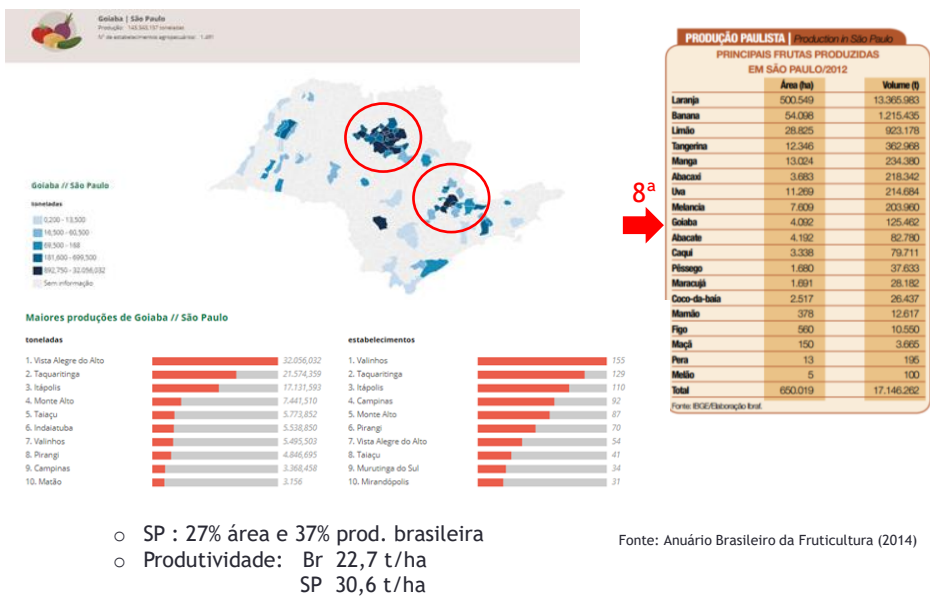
Goiaba | São Paulo
Produção: 145.560.157 toneladas
Nº de estabelecimentos agropecuários: 1.491

Goiaba // São Paulo

toneladas
0,200 - 13,500
16,500 - 60,500
69,500 - 168
181,600 - 699,500
892,750 - 32.056,032
Sem informação

Maiores produções de Goiaba // São Paulo

toneladas
1. Vista Alegre do Alto 32.056,032
2. Taquaritinga 21.574,359
3. Itápolis 17.131,593
4. Monte Alto 7.441,510
5. Taiaçu 5.773,852
6. Indaiatuba 5.538,850
7. Valinhos 5.495,503
8. Pirangi 4.846,695
9. Campinas 3.368,458
10. Matão 3.156

estabelecimentos
1. Valinhos 155
2. Taquaritinga 129
3. Itápolis 110
4. Campinas 92
5. Monte Alto 87
6. Pirangi 70
7. Vista Alegre do Alto 54
8. Taiaçu 41
9. Murutinga do Sul 34
10. Mirandópolis 31

PRODUÇÃO PAULISTA | Production in São Paulo
PRINCIPAIS FRUTAS PRODUZIDAS EM SÃO PAULO/2012

| | Área (ha) | Volume (t) |
|---|---|---|
| Laranja | 500.549 | 13.365.983 |
| Banana | 54.098 | 1.215.435 |
| Limão | 28.825 | 923.178 |
| Tangerina | 12.346 | 362.968 |
| Manga | 13.024 | 234.380 |
| Abacaxi | 3.683 | 218.342 |
| Uva | 11.269 | 214.684 |
| Melancia | 7.609 | 203.960 |
| Goiaba | 4.092 | 125.462 |
| Abacate | 4.192 | 82.780 |
| Caqui | 3.338 | 79.711 |
| Pêssego | 1.680 | 37.633 |
| Maracujá | 1.691 | 28.182 |
| Coco-da-baía | 2.517 | 26.437 |
| Mamão | 378 | 12.617 |
| Figo | 560 | 10.550 |
| Maçã | 150 | 3.665 |
| Pera | 13 | 195 |
| Melão | 5 | 100 |
| Total | 650.019 | 17.146.262 |

Fonte: IBGE/Elaboração Ibraf.

8ª

o SP : 27% área e 37% prod. brasileira
o Produtividade: Br 22,7 t/ha
SP 30,6 t/ha

Fonte: Anuário Brasileiro da Fruticultura (2014)